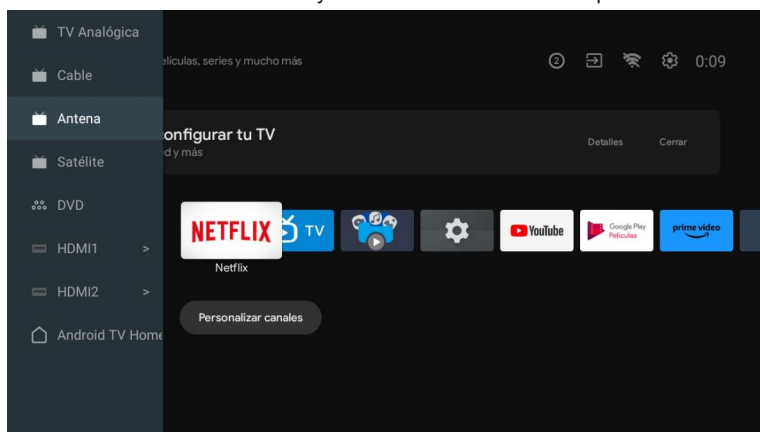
TV Analógica
Cable
Antena
Satélite
DVD
HDMI1 >
HDMI2 >
Android TV Home

elículas, series y mucho más

2

0:09

onfigurar tu TV
d y más

Detalles
Cerrar

NETFLIX
Netflix
TV
YouTube
Google Play Películas
prime video

Personalizar canales